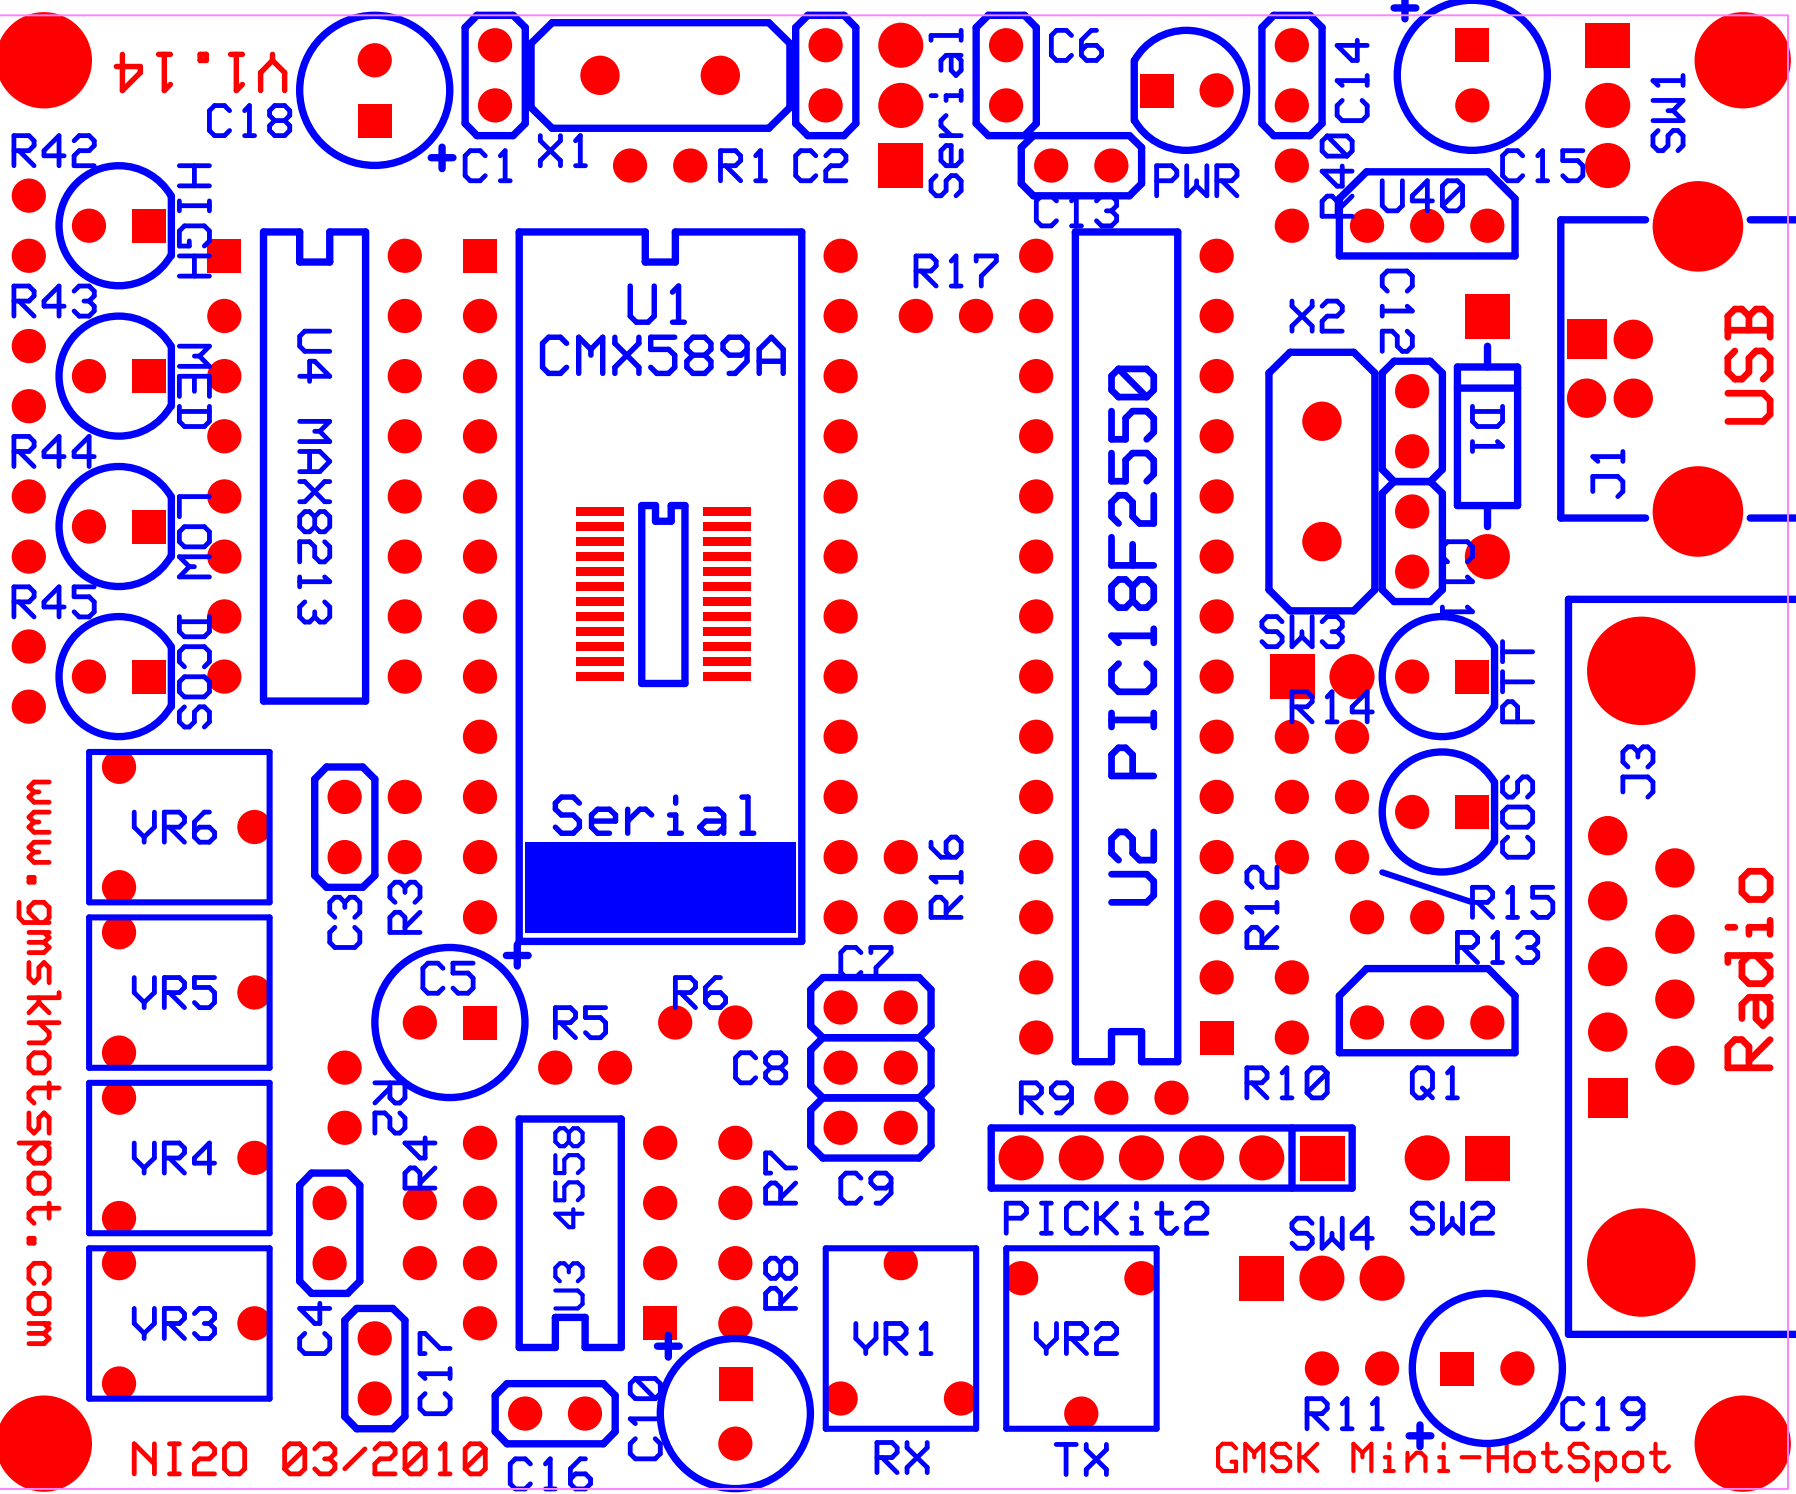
V1.14
C18
+C1
X1
R1
C2
Serial
C6
C13
PWR
C14
R40
U40
C15
SW1
R42
HIGH
R43
MED
R44
LOW
R45
DCOS
U4 MAX8213
U1
CMX589A
Serial
R17
U2 PIC18F2550
X2
C12
D1
USB
J1
C11
SW3
R14
PTT
COS
J3
Radio
R16
R12
R15
R13
VR6
VR5
VR4
VR3
C3
R3
C5
R5
R6
C7
C8
C9
R2
R4
4558
U3
R7
R8
C4
C17
C16
C10
VR1
VR2
RX
TX
R9
R10
Q1
PICkit2
SW4
SW2
R11
C19
www.gmskhotspot.com
NI2O 03/2010
GMSK Mini-HotSpot